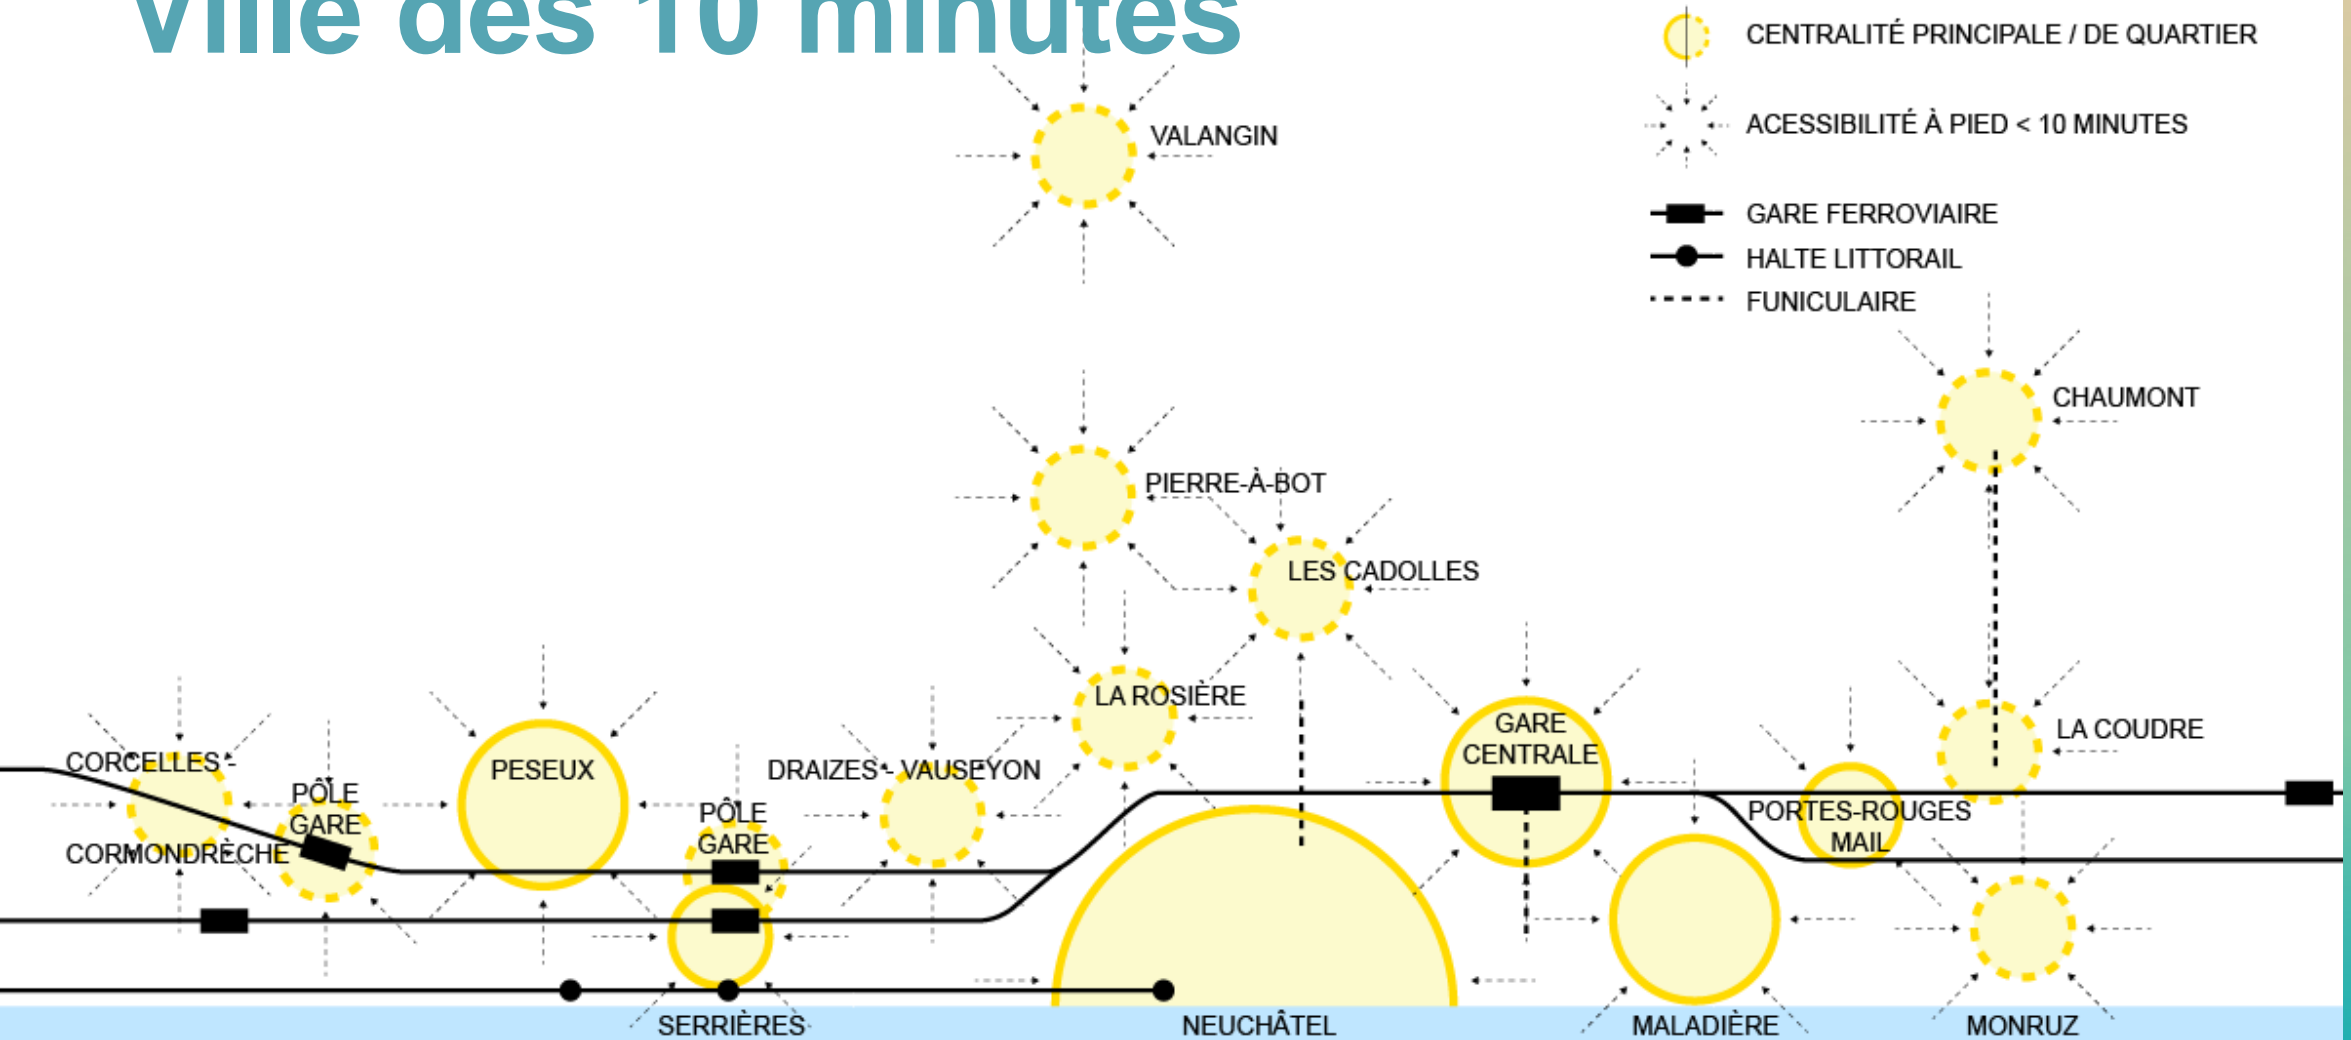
Ville des 10 minutes

CENTRALITÉ PRINCIPALE / DE QUARTIER
ACESSIBILITÉ À PIED < 10 MINUTES
GARE FERROVIAIRE
HALTE LITTORAIL
FUNICULAIRE

VALANGIN
CHAUMONT
PIERRE-À-BOT
LES CADOLLES
LA ROSIÈRE
GARE CENTRALE
LA COUDRE
CORCELLES - CORMONDRÈCHE
PÔLE GARE
PESEUX
PÔLE GARE
DRAIZES - VAUSEYON
PORTES-ROUGES MAIL
SERRIÈRES
NEUCHÂTEL
MALADIÈRE
MONRUZ